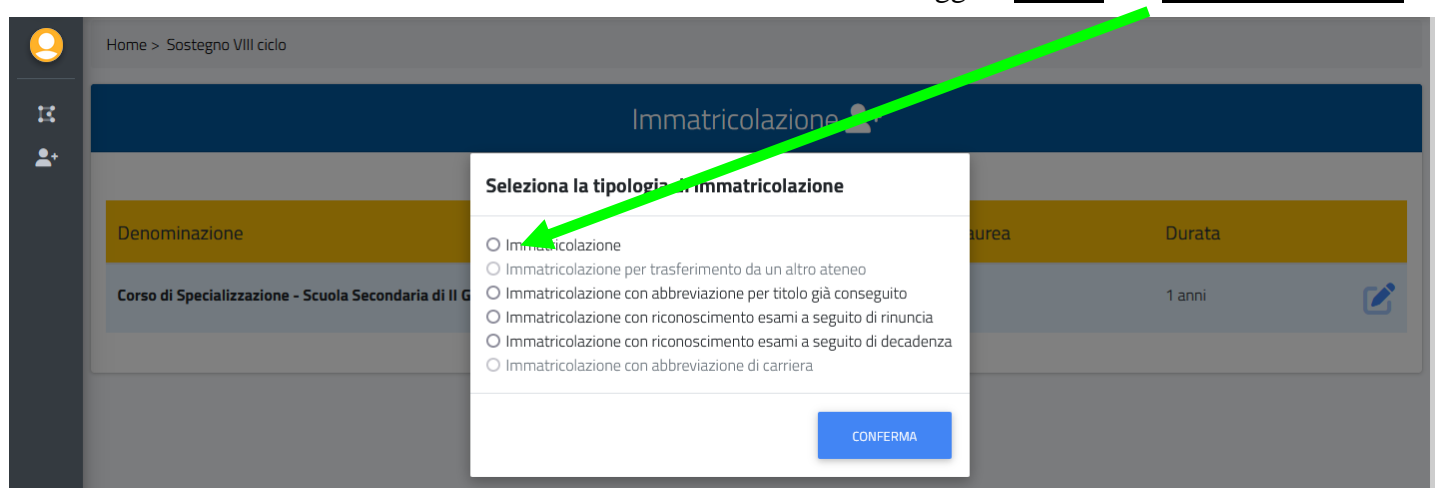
Home > Sostegno VIII ciclo

Immatricolazione

| Denominazione | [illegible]aurea | Durata |
|---|---|---|
| Corso di Specializzazione - Scuola Secondaria di II G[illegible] | | 1 anni |

Seleziona la tipologia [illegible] immatricolazione

Imm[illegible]icolazione
Immatricolazione per trasferimento da un altro ateneo
Immatricolazione con abbreviazione per titolo già conseguito
Immatricolazione con riconoscimento esami a seguito di rinuncia
Immatricolazione con riconoscimento esami a seguito di decadenza
Immatricolazione con abbreviazione di carriera

CONFERMA